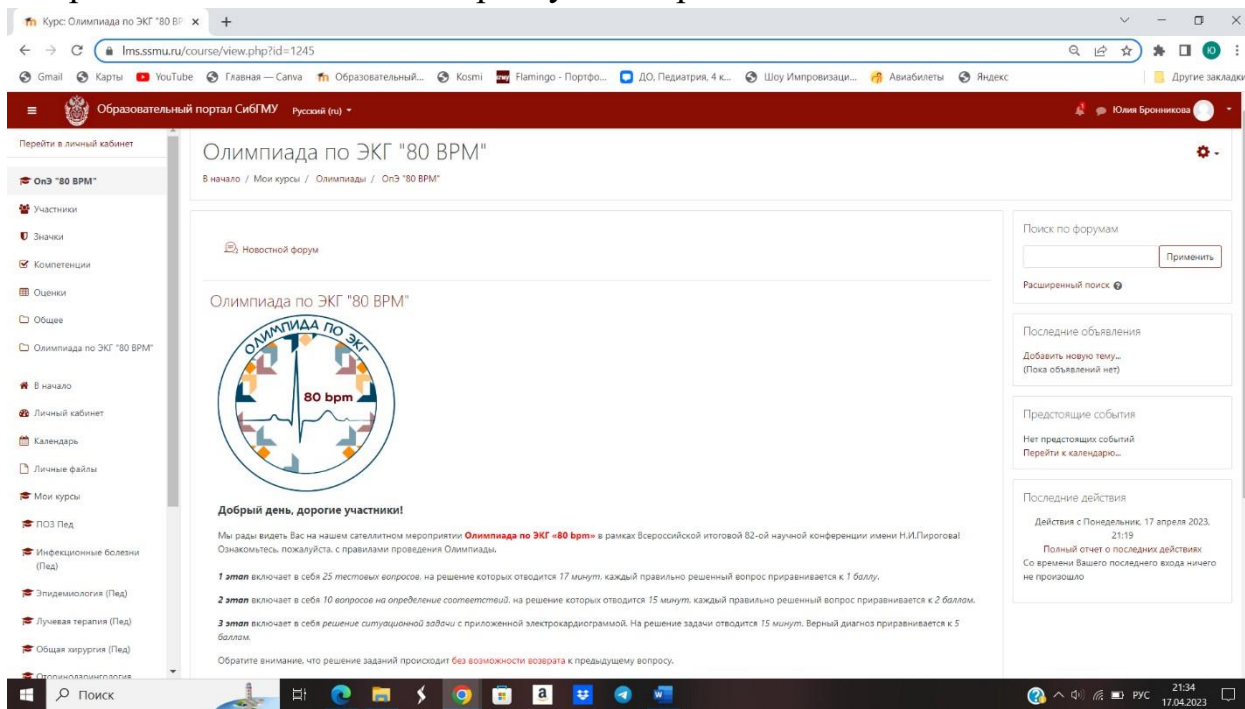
Курс: Олимпиада по ЭКГ "80 ВР ×
lms.ssmu.ru/course/view.php?id=1245
Gmail Карты YouTube Главная — Canva Образовательный... Kosmi Flamingo - Портфо... ДО, Педиатрия, 4 к... Шоу Импровизаци... Авиабилеты Яндекс Другие закладки

Образовательный портал СибГМУ Русский (ru) Юлия Бронникова

Перейти в личный кабинет
ОпЭ "80 ВРМ"
Участники
Значки
Компетенции
Оценки
Общее
Олимпиада по ЭКГ "80 ВРМ"
В начало
Личный кабинет
Календарь
Личные файлы
Мои курсы
ПОЗ Пед
Инфекционные болезни (Пед)
Эпидемиология (Пед)
Лучевая терапия (Пед)
Общая хирургия (Пед)
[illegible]

Олимпиада по ЭКГ "80 ВРМ"
В начало / Мои курсы / Олимпиады / ОпЭ "80 ВРМ"

Новостной форум

Олимпиада по ЭКГ "80 ВРМ"

ОЛИМПИАДА ПО ЭКГ
80 bpm

Добрый день, дорогие участники!

Мы рады видеть Вас на нашем сателлитном мероприятии Олимпиада по ЭКГ «80 bpm» в рамках Всероссийской итоговой 82-ой научной конференции имени Н.И.Пирогова! Ознакомьтесь, пожалуйста, с правилами проведения Олимпиады.

1 этап включает в себя 25 тестовых вопросов, на решение которых отводится 17 минут, каждый правильно решенный вопрос приравнивается к 1 баллу.

2 этап включает в себя 10 вопросов на определение соответствий, на решение которых отводится 15 минут, каждый правильно решенный вопрос приравнивается к 2 баллам.

3 этап включает в себя решение ситуационной задачи с приложенной электрокардиограммой. На решение задачи отводится 15 минут. Верный диагноз приравнивается к 5 баллам.

Обратите внимание, что решение заданий происходит без возможности возврата к предыдущему вопросу.

Поиск по форумам
Применить
Расширенный поиск

Последние объявления
Добавить новую тему...
(Пока объявлений нет)

Предстоящие события
Нет предстоящих событий
Перейти к календарю...

Последние действия
Действия с Понедельник, 17 апреля 2023, 21:19
Полный отчет о последних действиях
Со времени Вашего последнего входа ничего не произошло

Поиск
РУС 21:34 17.04.2023